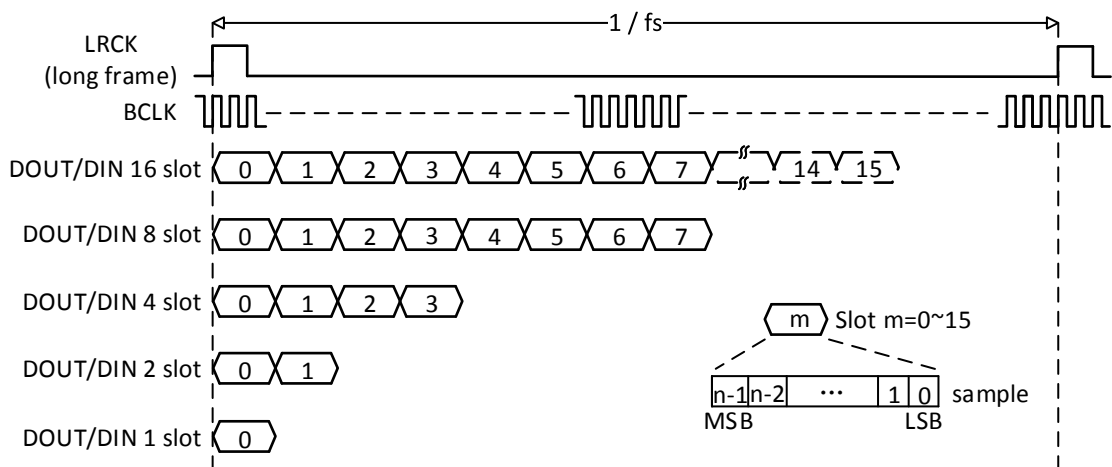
1 / fs

LRCK
(long frame)

BCLK

DOUT/DIN 16 slot 0 1 2 3 4 5 6 7 14 15

DOUT/DIN 8 slot 0 1 2 3 4 5 6 7

DOUT/DIN 4 slot 0 1 2 3

DOUT/DIN 2 slot 0 1

DOUT/DIN 1 slot 0

m Slot m=0~15

| n-1 | n-2 | ··· | 1 | 0 |
|---|---|---|---|---|

sample

MSB

LSB